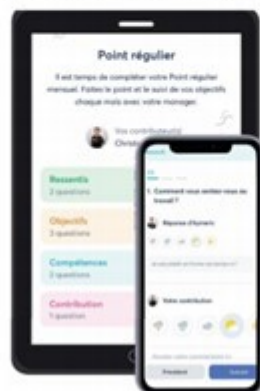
Point régulier

Il est temps de compléter votre Point régulier mensuel. Faites le point et le suivi de vos objectifs chaque mois avec votre manager.

Vos contributeurs
Christ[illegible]

Ressentis
3 questions

Objectifs
3 questions

Compétences
2 questions

Contribution
1 question

1. Comment vous sentez-vous au travail ?

Réponse d'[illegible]

Votre contribution

Précédent

Suivant